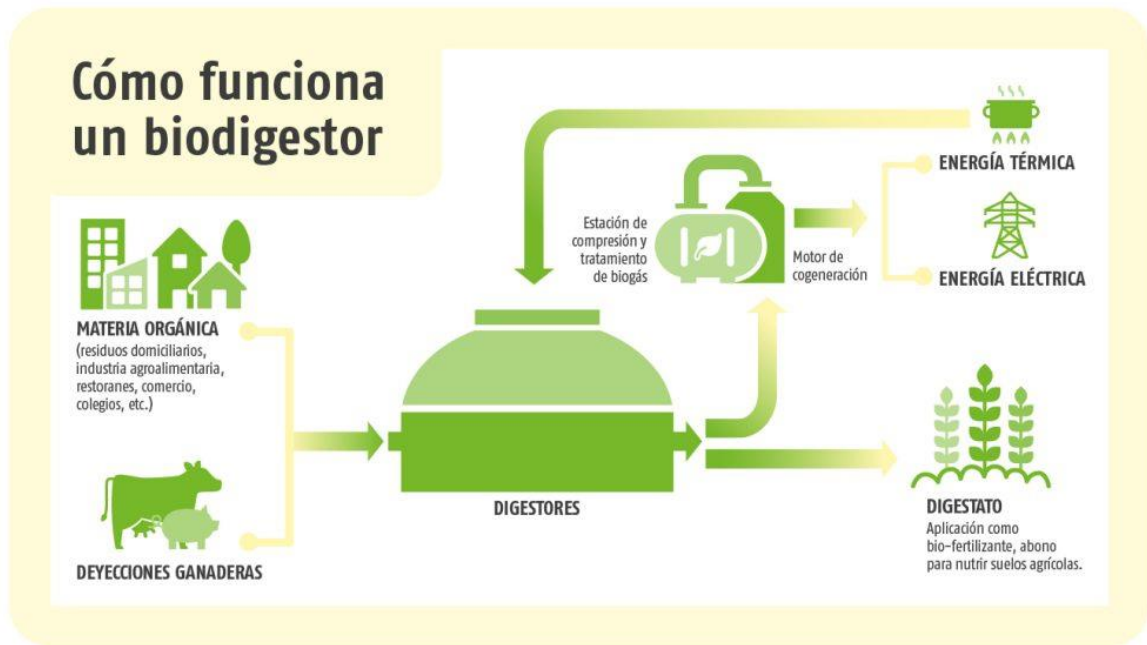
Cómo funciona un biodigestor

MATERIA ORGÁNICA
(residuos domiciliarios, industria agroalimentaria, restoranes, comercio, colegios, etc.)

DEYECCIONES GANADERAS

DIGESTORES

Estación de compresión y tratamiento de biogás

Motor de cogeneración

ENERGÍA TÉRMICA

ENERGÍA ELÉCTRICA

DIGESTATO
Aplicación como bio-fertilizante, abono para nutrir suelos agrícolas.